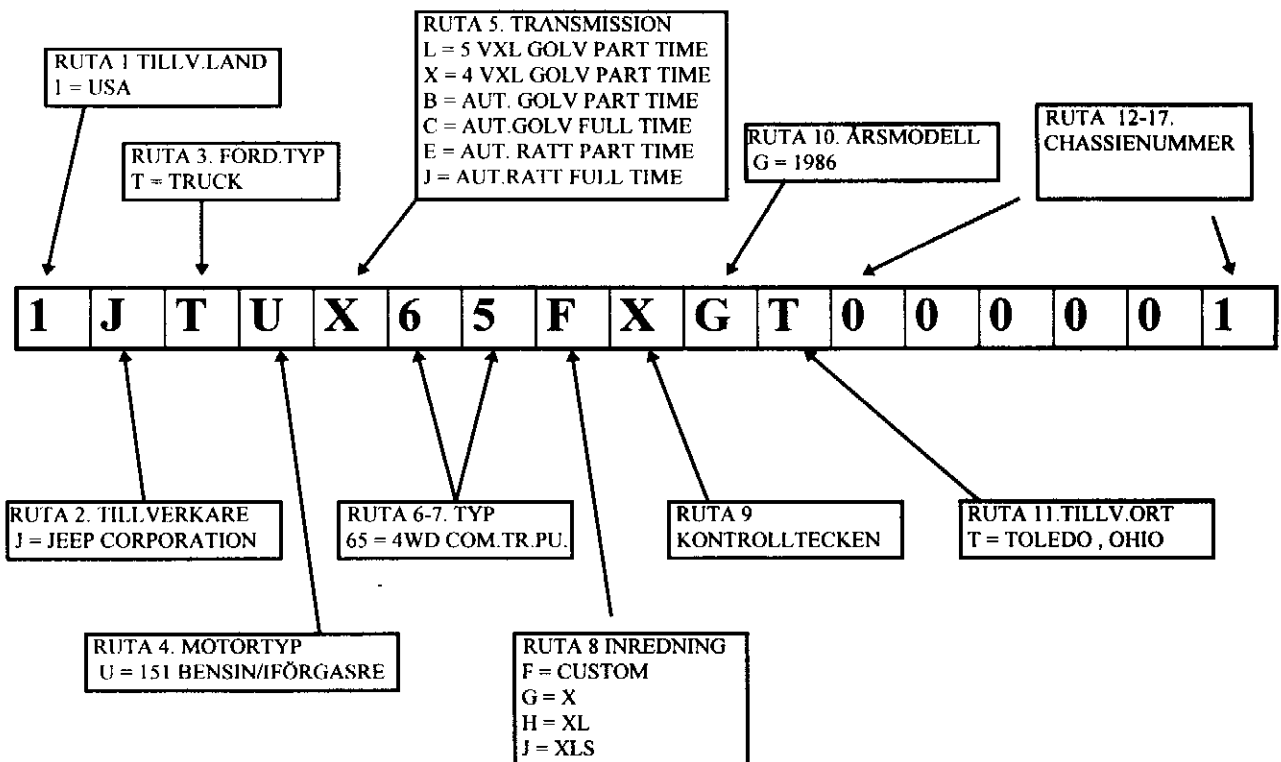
RUTA 1 TILLV.LAND
1 = USA

RUTA 3. FORD.TYP
T = TRUCK

RUTA 5. TRANSMISSION
L = 5 VXL GOLV PART TIME
X = 4 VXL GOLV PART TIME
B = AUT. GOLV PART TIME
C = AUT.GOLV FULL TIME
E = AUT. RATT PART TIME
J = AUT.RATT FULL TIME

RUTA 10. ÅRSMODELL
G = 1986

RUTA 12-17.
CHASSIENUMMER

| 1 | J | T | U | X | 6 | 5 | F | X | G | T | 0 | 0 | 0 | 0 | 0 | 1 |
|---|---|---|---|---|---|---|---|---|---|---|---|---|---|---|---|---|

RUTA 2. TILLVERKARE
J = JEEP CORPORATION

RUTA 6-7. TYP
65 = 4WD COM.TR.PU.

RUTA 9
KONTROLLTECKEN

RUTA 11.TILLV.ORT
T = TOLEDO , OHIO

RUTA 4. MOTORTYP
U = 151 BENSIN/IFÖRGASRE

RUTA 8 INREDNING
F = CUSTOM
G = X
H = XL
J = XLS